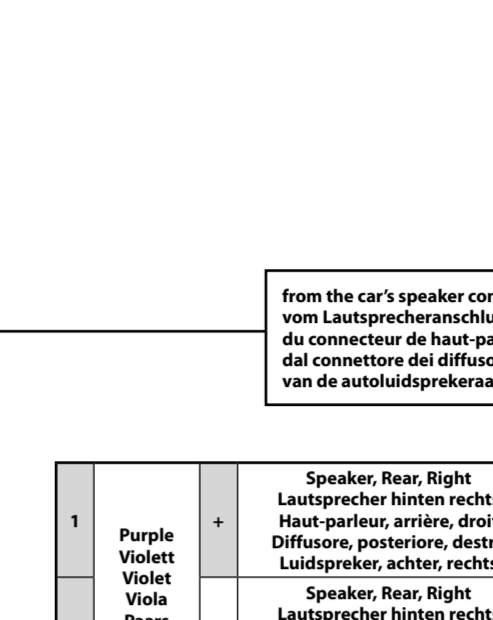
from the car's speaker cor
vom Lautsprecheranschlu
du connecteur de haut-pa
dal connettore dei diffuso
van de autoluidsprekeraa

| 1 | Purple Violett Violet Viola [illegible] | + | Speaker, Rear, Right Lautsprecher hinten rechts Haut-parleur, arrière, droi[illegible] Diffusore, posteriore, destr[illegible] Luidspreker, achter, rechts |
|---|---|---|---|
| | | | Speaker, Rear, Right Lautsprecher hinten rechts |